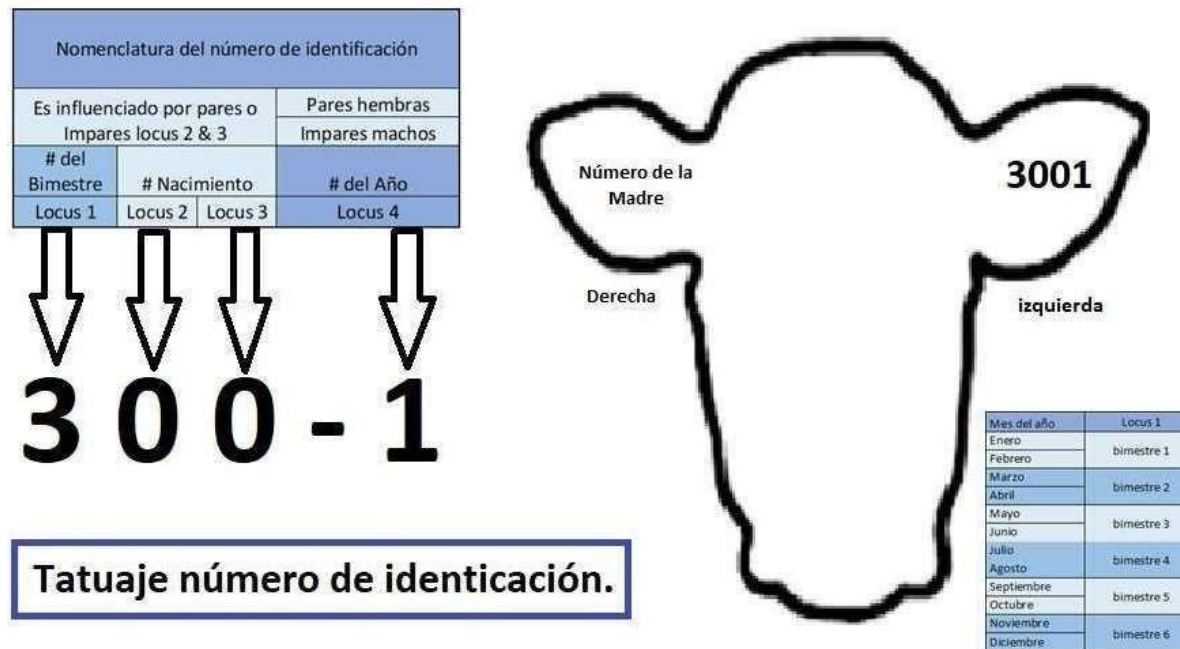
| Nomenclatura del número de identificación | | | |
|---|---|---|---|
| Es influenciado por pares o Impares locus 2 & 3 | | | Pares hembras |
| | | | Impares machos |
| # del Bimestre | # Nacimiento | | # del Año |
| Locus 1 | Locus 2 | Locus 3 | Locus 4 |

3 0 0 - 1

Tatuaje número de identicación.

Número de la Madre

3001

Derecha

izquierda

| Mes del año | Locus 1 |
|---|---|
| Enero | bimestre 1 |
| Febrero | |
| Marzo | bimestre 2 |
| Abril | |
| Mayo | bimestre 3 |
| Junio | |
| Julio | bimestre 4 |
| Agosto | |
| Septiembre | bimestre 5 |
| Octubre | |
| Noviembre | bimestre 6 |
| Diciembre | |